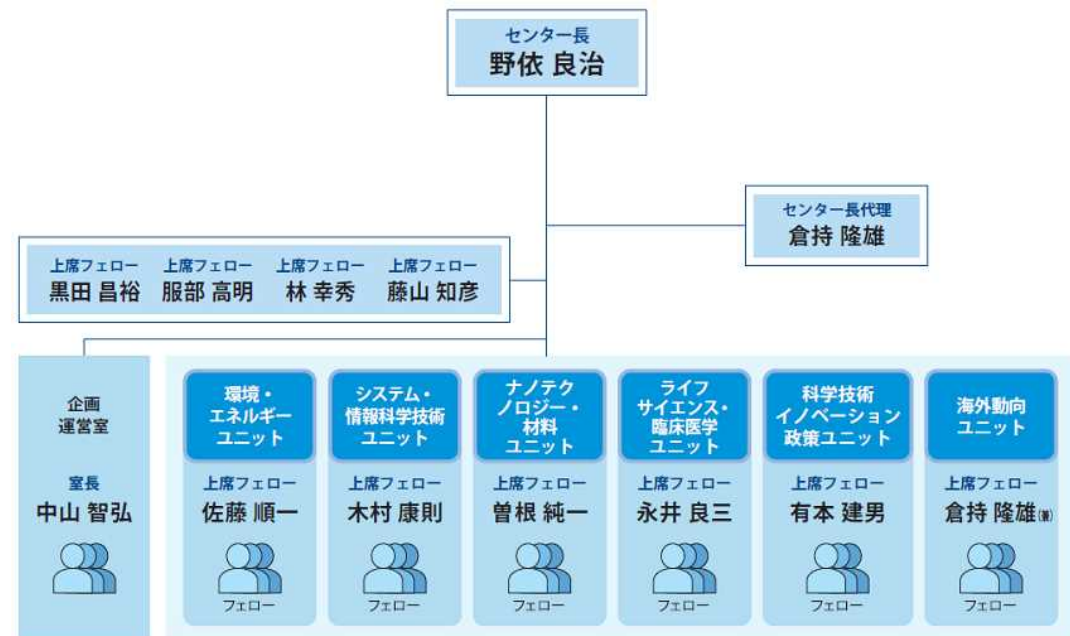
センター長
野依 良治

センター長代理
倉持 隆雄

上席フェロー
黒田 昌裕

上席フェロー
服部 高明

上席フェロー
林 幸秀

上席フェロー
藤山 知彦

企画
運営室

室長
中山 智弘

環境・
エネルギー
ユニット

上席フェロー
佐藤 順一

フェロー

システム・
情報科学技術
ユニット

上席フェロー
木村 康則

フェロー

ナノテク
ノロジー・
材料
ユニット

上席フェロー
曽根 純一

フェロー

ライフ
サイエンス・
臨床医学
ユニット

上席フェロー
永井 良三

フェロー

科学技術
イノベーション
政策ユニット

上席フェロー
有本 建男

フェロー

海外動向
ユニット

上席フェロー
倉持 隆雄(兼)

フェロー